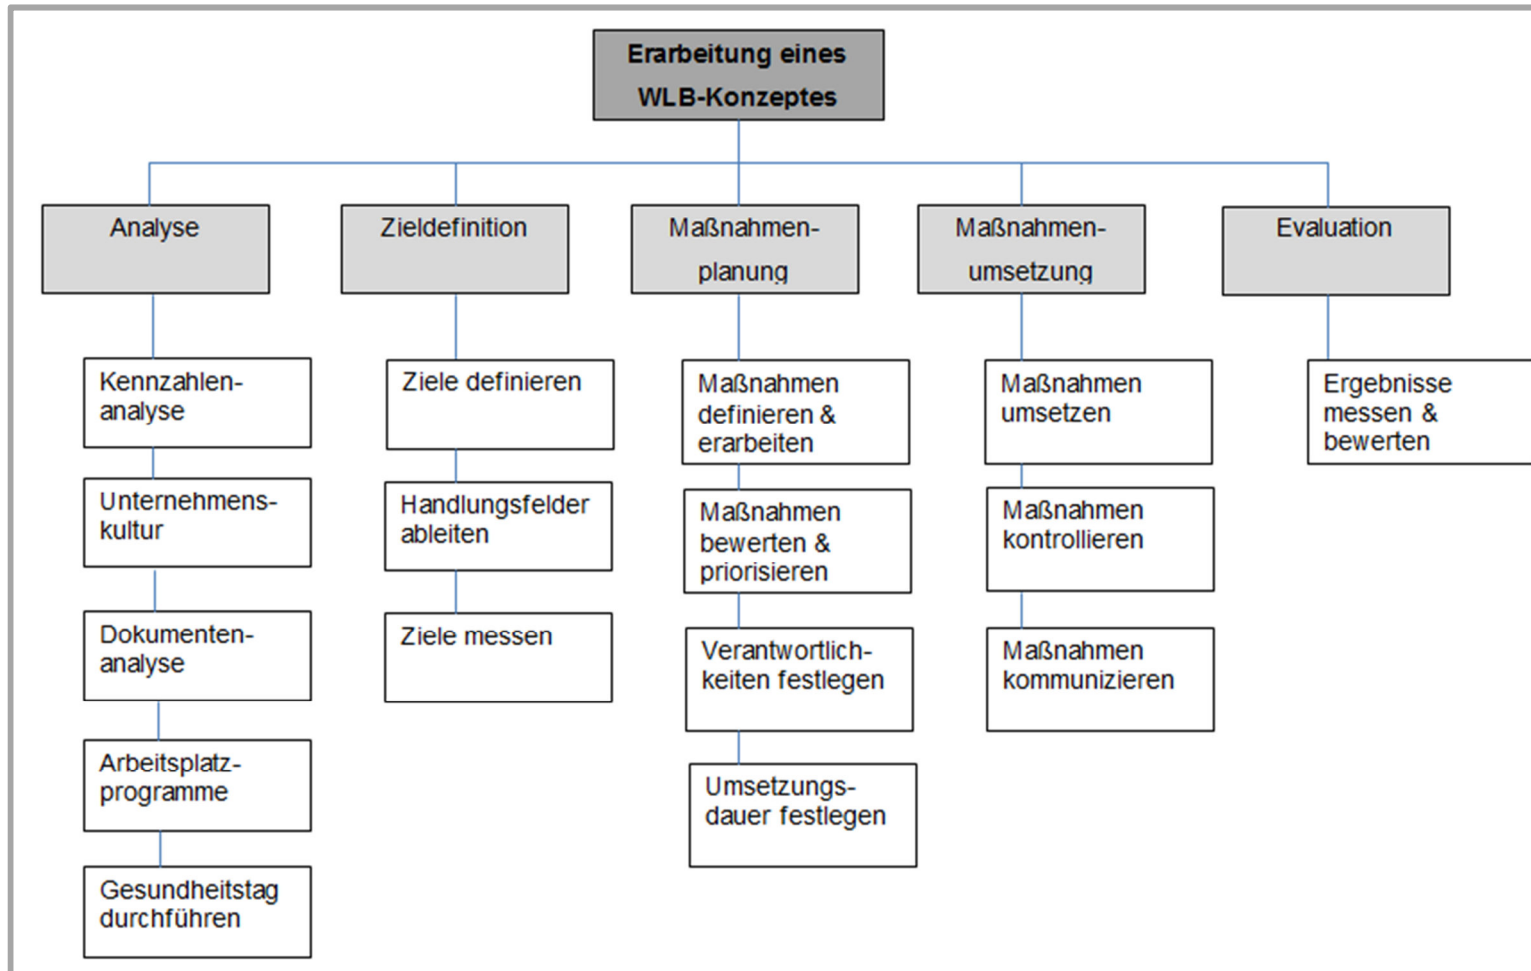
Erarbeitung eines WLB-Konzeptes

Analyse

Kennzahlenanalyse

Unternehmenskultur

Dokumentenanalyse

Arbeitsplatzprogramme

Gesundheitstag durchführen

Zieldefinition

Ziele definieren

Handlungsfelder ableiten

Ziele messen

Maßnahmenplanung

Maßnahmen definieren & erarbeiten

Maßnahmen bewerten & priorisieren

Verantwortlichkeiten festlegen

Umsetzungsdauer festlegen

Maßnahmenumsetzung

Maßnahmen umsetzen

Maßnahmen kontrollieren

Maßnahmen kommunizieren

Evaluation

Ergebnisse messen & bewerten